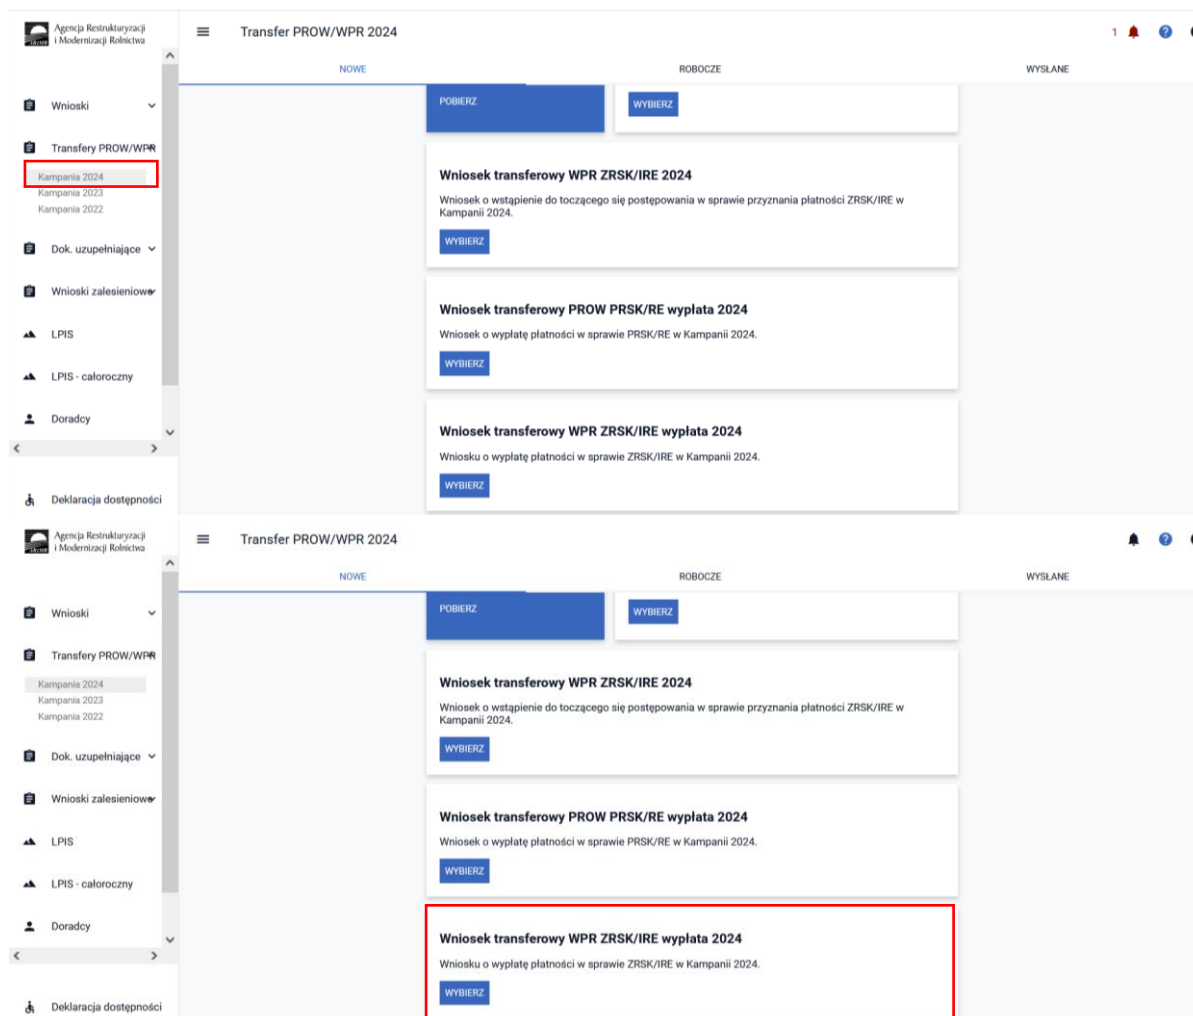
Agencja Restrukturyzacji i Modernizacji Rolnictwa

Transfer PROW/WPR 2024

1

NOWE

ROBOCZE

WYSŁANE

Wnioski

Transfery PROW/WPR

Kampania 2024

Kampania 2023

Kampania 2022

Dok. uzupełniające

Wnioski zalesieniowe

LPIS

LPIS - całoroczny

Doradcy

Deklaracja dostępności

POBIERZ

WYBIERZ

Wniosek transferowy WPR ZRSK/IRE 2024

Wniosek o wstąpienie do toczącego się postępowania w sprawie przyznania płatności ZRSK/IRE w Kampanii 2024.

WYBIERZ

Wniosek transferowy PROW PRSK/RE wypłata 2024

Wniosek o wypłatę płatności w sprawie PRSK/RE w Kampanii 2024.

WYBIERZ

Wniosek transferowy WPR ZRSK/IRE wypłata 2024

Wniosku o wypłatę płatności w sprawie ZRSK/IRE w Kampanii 2024.

WYBIERZ

Agencja Restrukturyzacji i Modernizacji Rolnictwa

Transfer PROW/WPR 2024

NOWE

ROBOCZE

WYSŁANE

Wnioski

Transfery PROW/WPR

Kampania 2024

Kampania 2023

Kampania 2022

Dok. uzupełniające

Wnioski zalesieniowe

LPIS

LPIS - całoroczny

Doradcy

Deklaracja dostępności

POBIERZ

WYBIERZ

Wniosek transferowy WPR ZRSK/IRE 2024

Wniosek o wstąpienie do toczącego się postępowania w sprawie przyznania płatności ZRSK/IRE w Kampanii 2024.

WYBIERZ

Wniosek transferowy PROW PRSK/RE wypłata 2024

Wniosek o wypłatę płatności w sprawie PRSK/RE w Kampanii 2024.

WYBIERZ

Wniosek transferowy WPR ZRSK/IRE wypłata 2024

Wniosku o wypłatę płatności w sprawie ZRSK/IRE w Kampanii 2024.

WYBIERZ